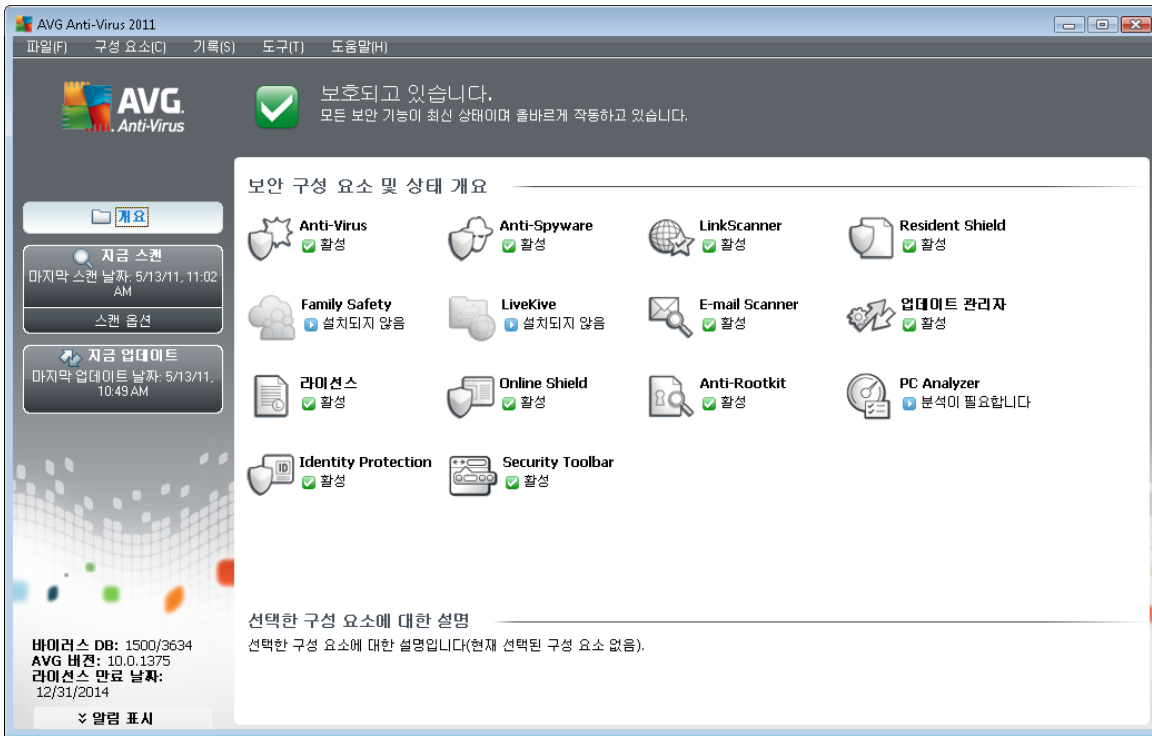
AVG Anti-Virus 2011

파일(F) 구성 요소(C) 기록(S) 도구(T) 도움말(H)

AVG. Anti-Virus

보호되고 있습니다.
모든 보안 기능이 최신 상태이며 올바르게 작동하고 있습니다.

개요

지금 스캔
마지막 스캔 날짜: 5/13/11, 11:02 AM

스캔 옵션

지금 업데이트
마지막 업데이트 날짜: 5/13/11, 10:49 AM

보안 구성 요소 및 상태 개요

Anti-Virus
활성

Anti-Spyware
활성

LinkScanner
활성

Resident Shield
활성

Family Safety
설치되지 않음

LiveKive
설치되지 않음

E-mail Scanner
활성

업데이트 관리자
활성

라이선스
활성

Online Shield
활성

Anti-Rootkit
활성

PC Analyzer
분석이 필요합니다

Identity Protection
활성

Security Toolbar
활성

선택한 구성 요소에 대한 설명
선택한 구성 요소에 대한 설명입니다(현재 선택된 구성 요소 없음).

바이러스 DB: 1500/3634
AVG 버전: 10.0.1375
라이선스 만료 날짜:
12/31/2014

알림 표시